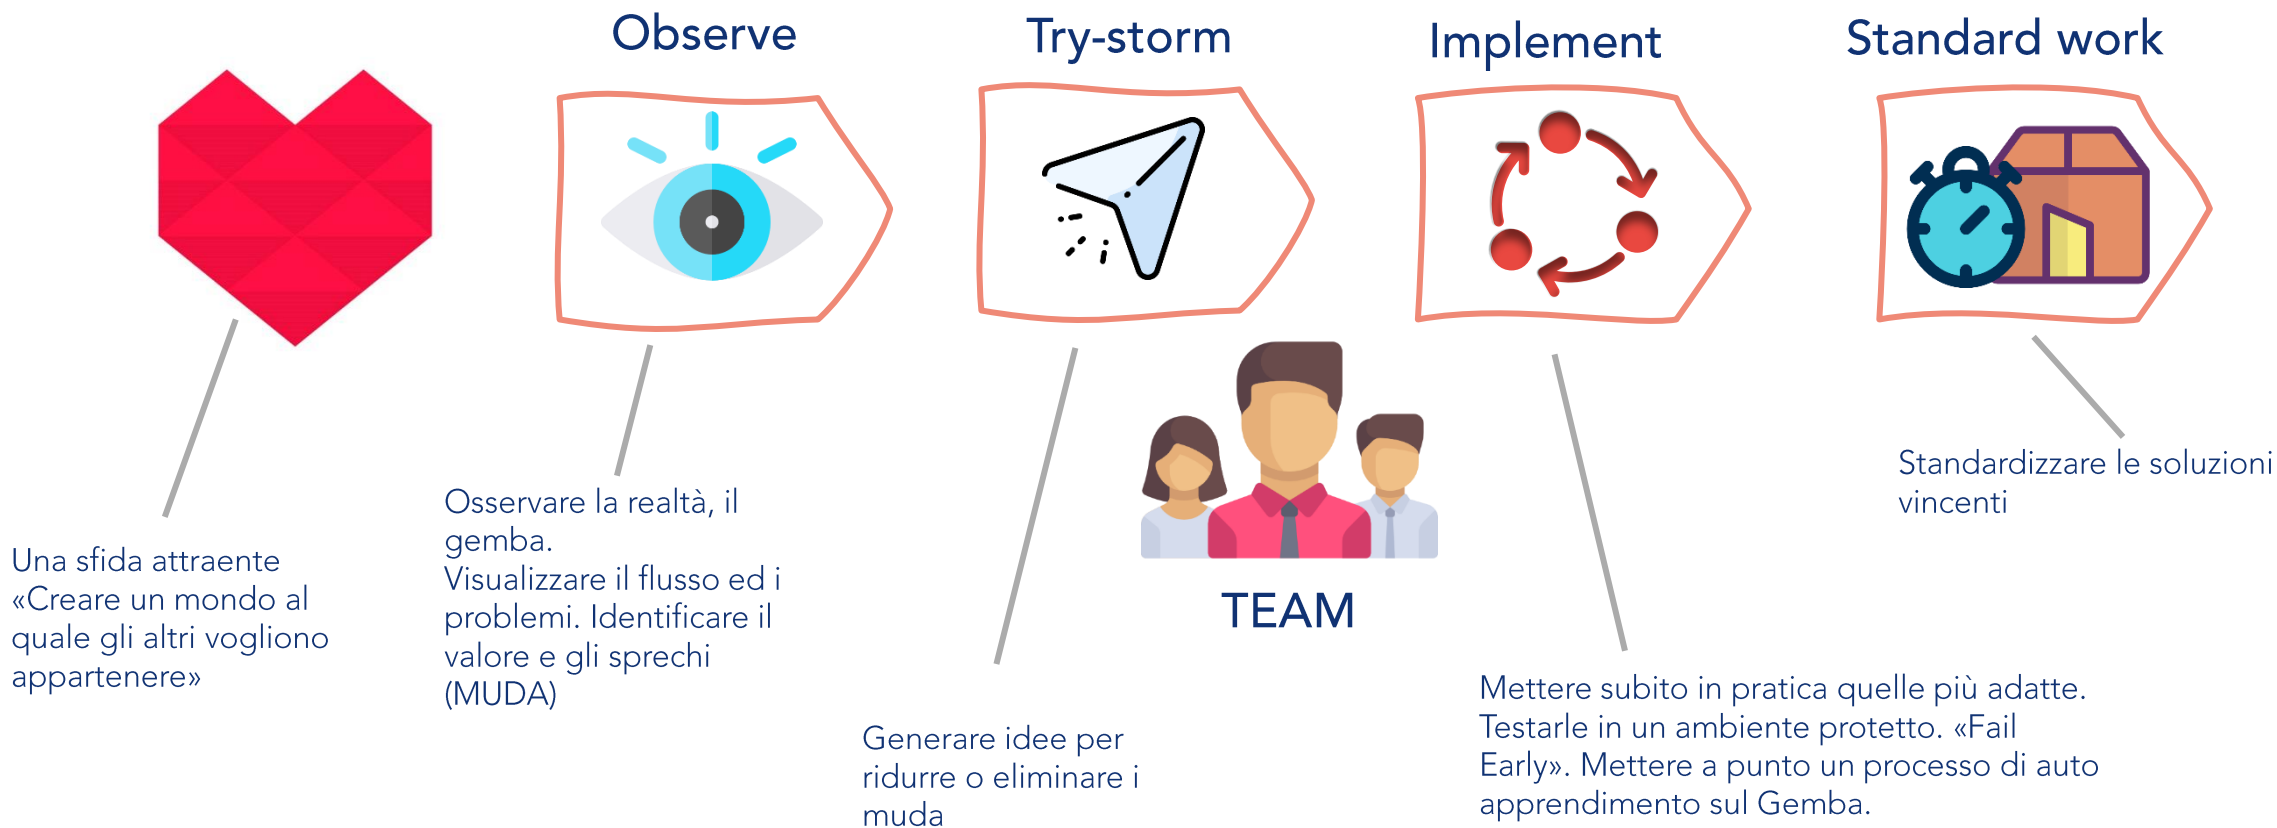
Observe

Try-storm

Implement

Standard work

TEAM

Una sfida attraente «Creare un mondo al quale gli altri vogliono appartenere»

Osservare la realtà, il gemba.
Visualizzare il flusso ed i problemi. Identificare il valore e gli sprechi (MUDA)

Generare idee per ridurre o eliminare i muda

Mettere subito in pratica quelle più adatte. Testarle in un ambiente protetto. «Fail Early». Mettere a punto un processo di auto apprendimento sul Gemba.

Standardizzare le soluzioni vincenti